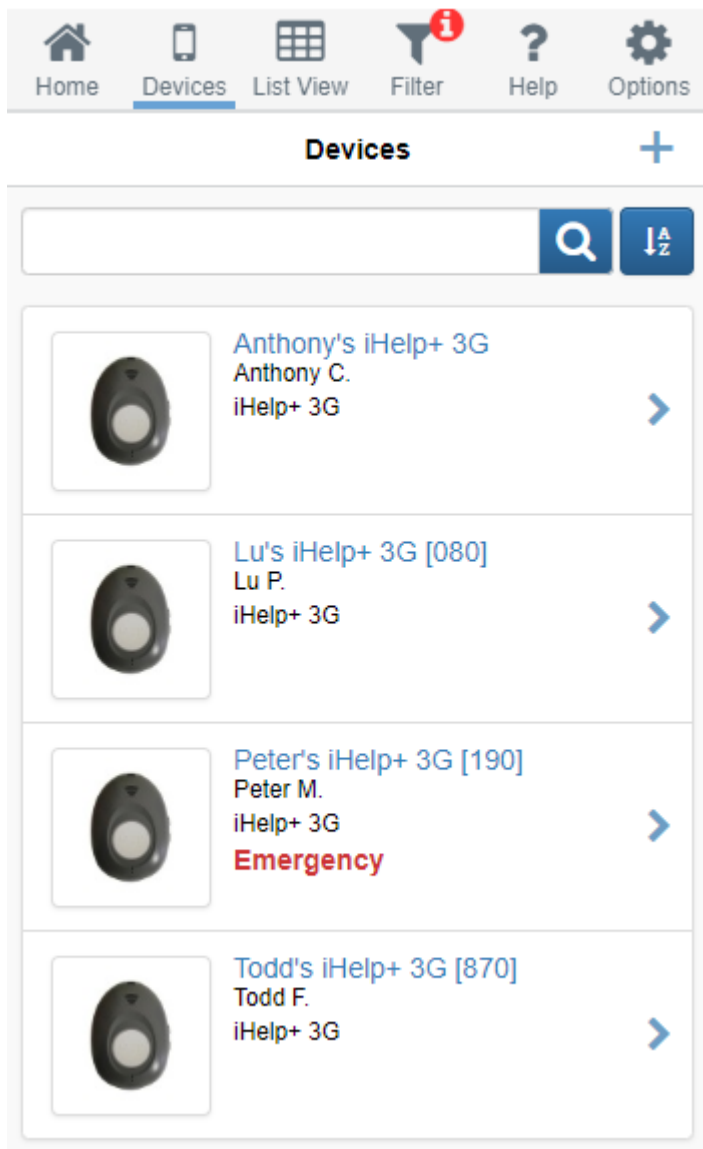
Home Devices List View Filter Help Options

Devices

Anthony's iHelp+ 3G
Anthony C.
iHelp+ 3G

Lu's iHelp+ 3G [080]
Lu P.
iHelp+ 3G

Peter's iHelp+ 3G [190]
Peter M.
iHelp+ 3G
Emergency

Todd's iHelp+ 3G [870]
Todd F.
iHelp+ 3G